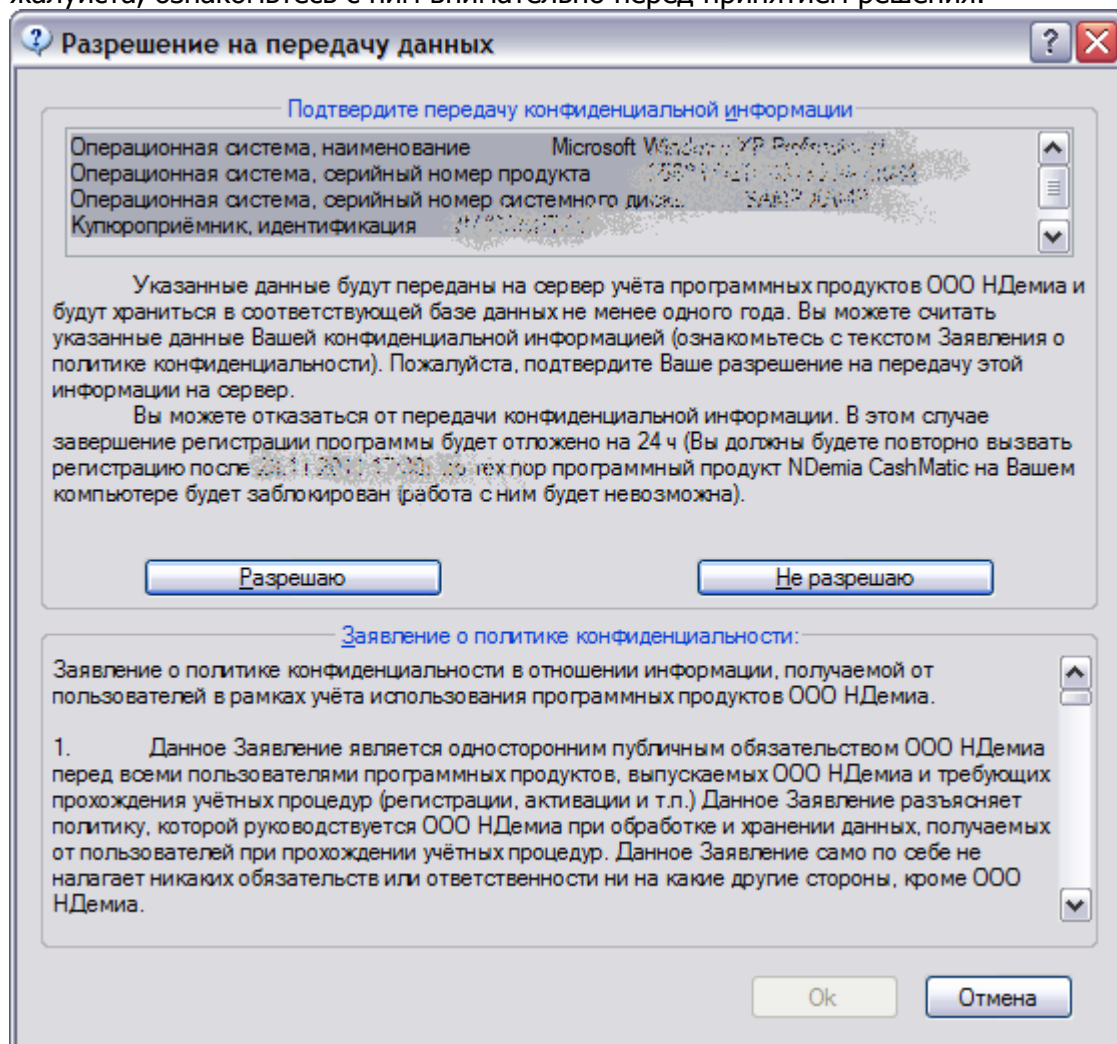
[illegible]жалуйста, ознакомьтесь с ним внимательно перед принятием решения.

Разрешение на передачу данных

Подтвердите передачу конфиденциальной информации

Операционная система, наименование Microsoft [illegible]
Операционная система, серийный номер продукта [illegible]
Операционная система, серийный номер системного диска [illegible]
Купюроприёмник, идентификация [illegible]

Указанные данные будут переданы на сервер учёта программных продуктов ООО НДемиа и будут храниться в соответствующей базе данных не менее одного года. Вы можете считать указанные данные Вашей конфиденциальной информацией (ознакомьтесь с текстом Заявления о политике конфиденциальности). Пожалуйста, подтвердите Ваше разрешение на передачу этой информации на сервер.

Вы можете отказаться от передачи конфиденциальной информации. В этом случае завершение регистрации программы будет отложено на 24 ч (Вы должны будете повторно вызвать регистрацию после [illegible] До тех пор программный продукт NDemia CashMatic на Вашем компьютере будет заблокирован (работа с ним будет невозможна).

Разрешаю

Не разрешаю

Заявление о политике конфиденциальности:

Заявление о политике конфиденциальности в отношении информации, получаемой от пользователей в рамках учёта использования программных продуктов ООО НДемиа.

1. Данное Заявление является односторонним публичным обязательством ООО НДемиа перед всеми пользователями программных продуктов, выпускаемых ООО НДемиа и требующих прохождения учётных процедур (регистрации, активации и т.п.) Данное Заявление разъясняет политику, которой руководствуется ООО НДемиа при обработке и хранении данных, получаемых от пользователей при прохождении учётных процедур. Данное Заявление само по себе не налагает никаких обязательств или ответственности ни на какие другие стороны, кроме ООО НДемиа.

Ok

Отмена